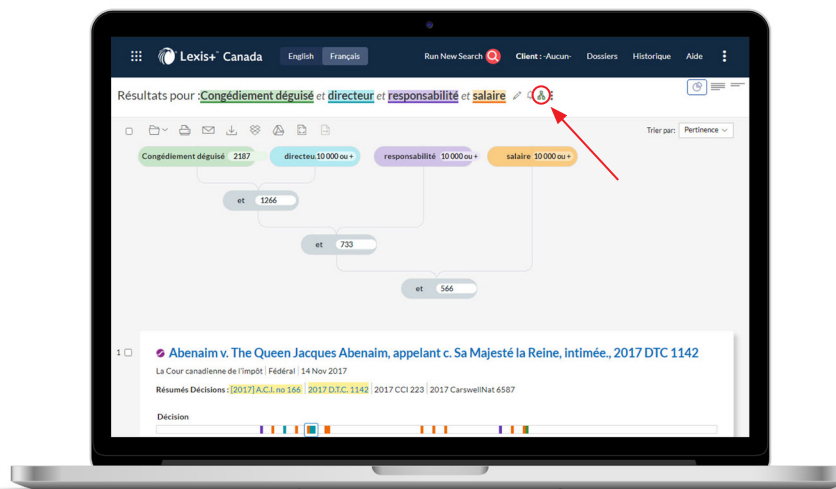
Lexis+ Canada English Français Run New Search Client : -Aucun- Dossiers Historique Aide

Résultats pour : Congédiement déguisé et directeur et responsabilité et salaire

Trier par: Pertinence

Congédiement déguisé 2187
directeu 10 000 ou +
responsabilité 10 000 ou +
salaire 10 000 ou +

et 1266

et 733

et 566

1 Abenaim v. The Queen Jacques Abenaim, appelant c. Sa Majesté la Reine, intimée., 2017 DTC 1142

La Cour canadienne de l'impôt | Fédéral | 14 Nov 2017

Résumés Décisions : [2017] A.C.I. no 166 | 2017 D.T.C. 1142 | 2017 CCI 223 | 2017 CarswellNat 6587

Décision